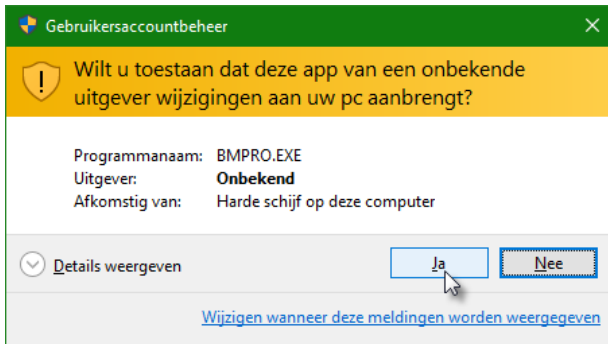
Gebruikersaccountbeheer

Wilt u toestaan dat deze app van een onbekende uitgever wijzigingen aan uw pc aanbrengt?

| | |
|---|---|
| Programmanaam: | BMPRO.EXE |
| Uitgever: | Onbekend |
| Afkomstig van: | Harde schijf op deze computer |

Details weergeven

Ja

Nee

Wijzigen wanneer deze meldingen worden weergegeven